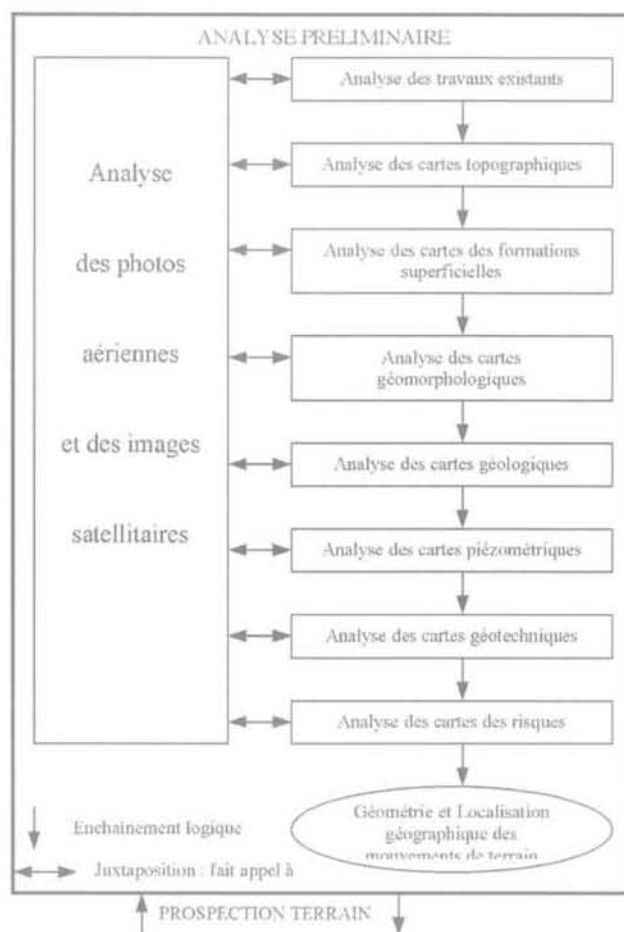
ANALYSE PRELIMINAIRE

Analyse des photos aériennes et des images satellitaires

Analyse des travaux existants

Analyse des cartes topographiques

Analyse des cartes des formations superficielles

Analyse des cartes géomorphologiques

Analyse des cartes géologiques

Analyse des cartes piézométriques

Analyse des cartes géotechniques

Analyse des cartes des risques

Géométrie et Localisation géographique des mouvements de terrain

Enchainement logique

Juxtaposition : fait appel à

PROSPECTION TERRAIN